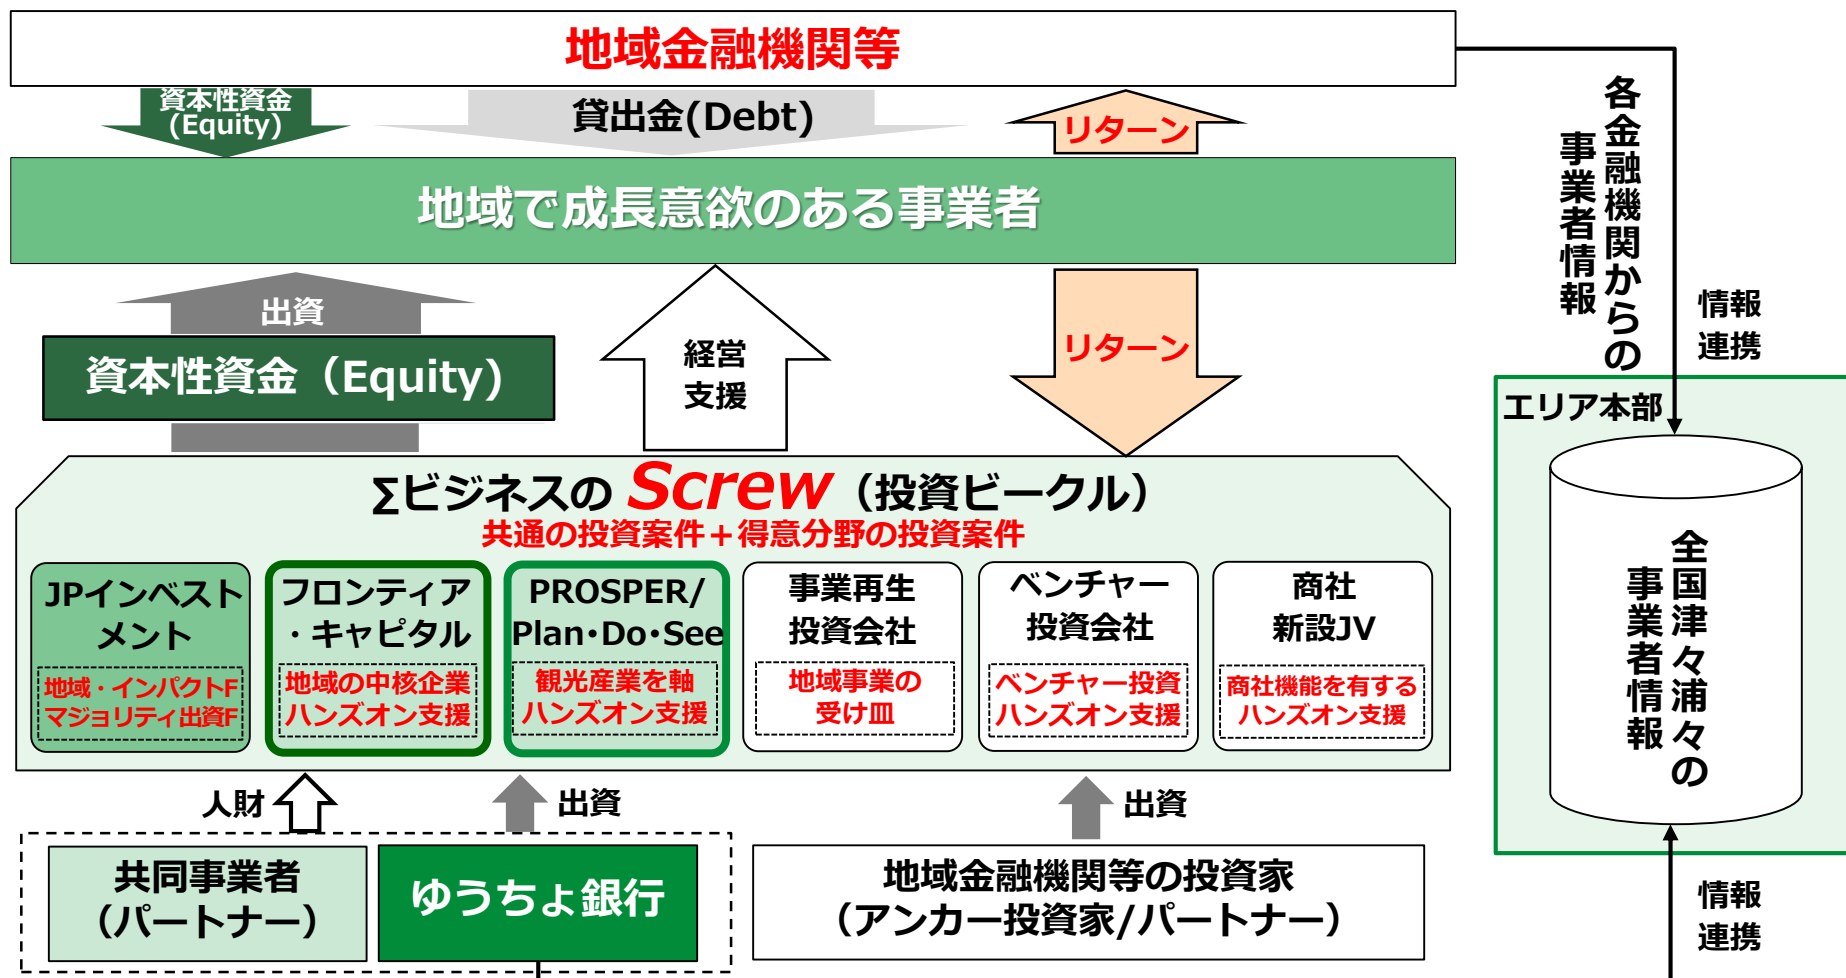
地域金融機関等

資本性資金
(Equity)

貸出金(Debt)

リターン

各金融機関からの事業者情報

情報
連携

地域で成長意欲のある事業者

出資

資本性資金（Equity）

経営
支援

リターン

エリア本部

ΣビジネスのScrew（投資ビークル）
共通の投資案件＋得意分野の投資案件

全国津々浦々の事業者情報

JPインベストメント
地域・インパクトF
マジョリティ出資F

フロンティア・キャピタル
地域の中核企業
ハンズオン支援

PROSPER/
Plan･Do･See
観光産業を軸
ハンズオン支援

事業再生
投資会社
地域事業の
受け皿

ベンチャー
投資会社
ベンチャー投資
ハンズオン支援

商社
新設JV
商社機能を有する
ハンズオン支援

人財

出資

出資

共同事業者
（パートナー）

ゆうちょ銀行

地域金融機関等の投資家
（アンカー投資家/パートナー）

情報
連携